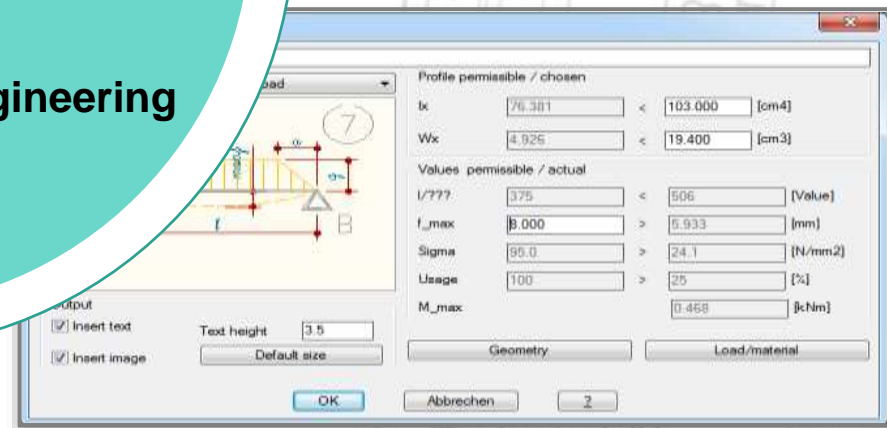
gineering

oad

7

B

Profile permissible / chosen

Ix 76.381 < 103.000 [cm4]

Wx 4.926 < 19.400 [cm3]

Values permissible / actual

l/??? 375 < 506 [Value]

f_max 8.000 > 5.933 [mm]

Sigma 95.0 > 24.1 [N/mm2]

Usage 100 > 25 [%]

M_max 0.468 [kNm]

utput

Insert text

Text height 3.5

Insert image

Default size

Geometry

Load/material

OK

Abbrechen

?